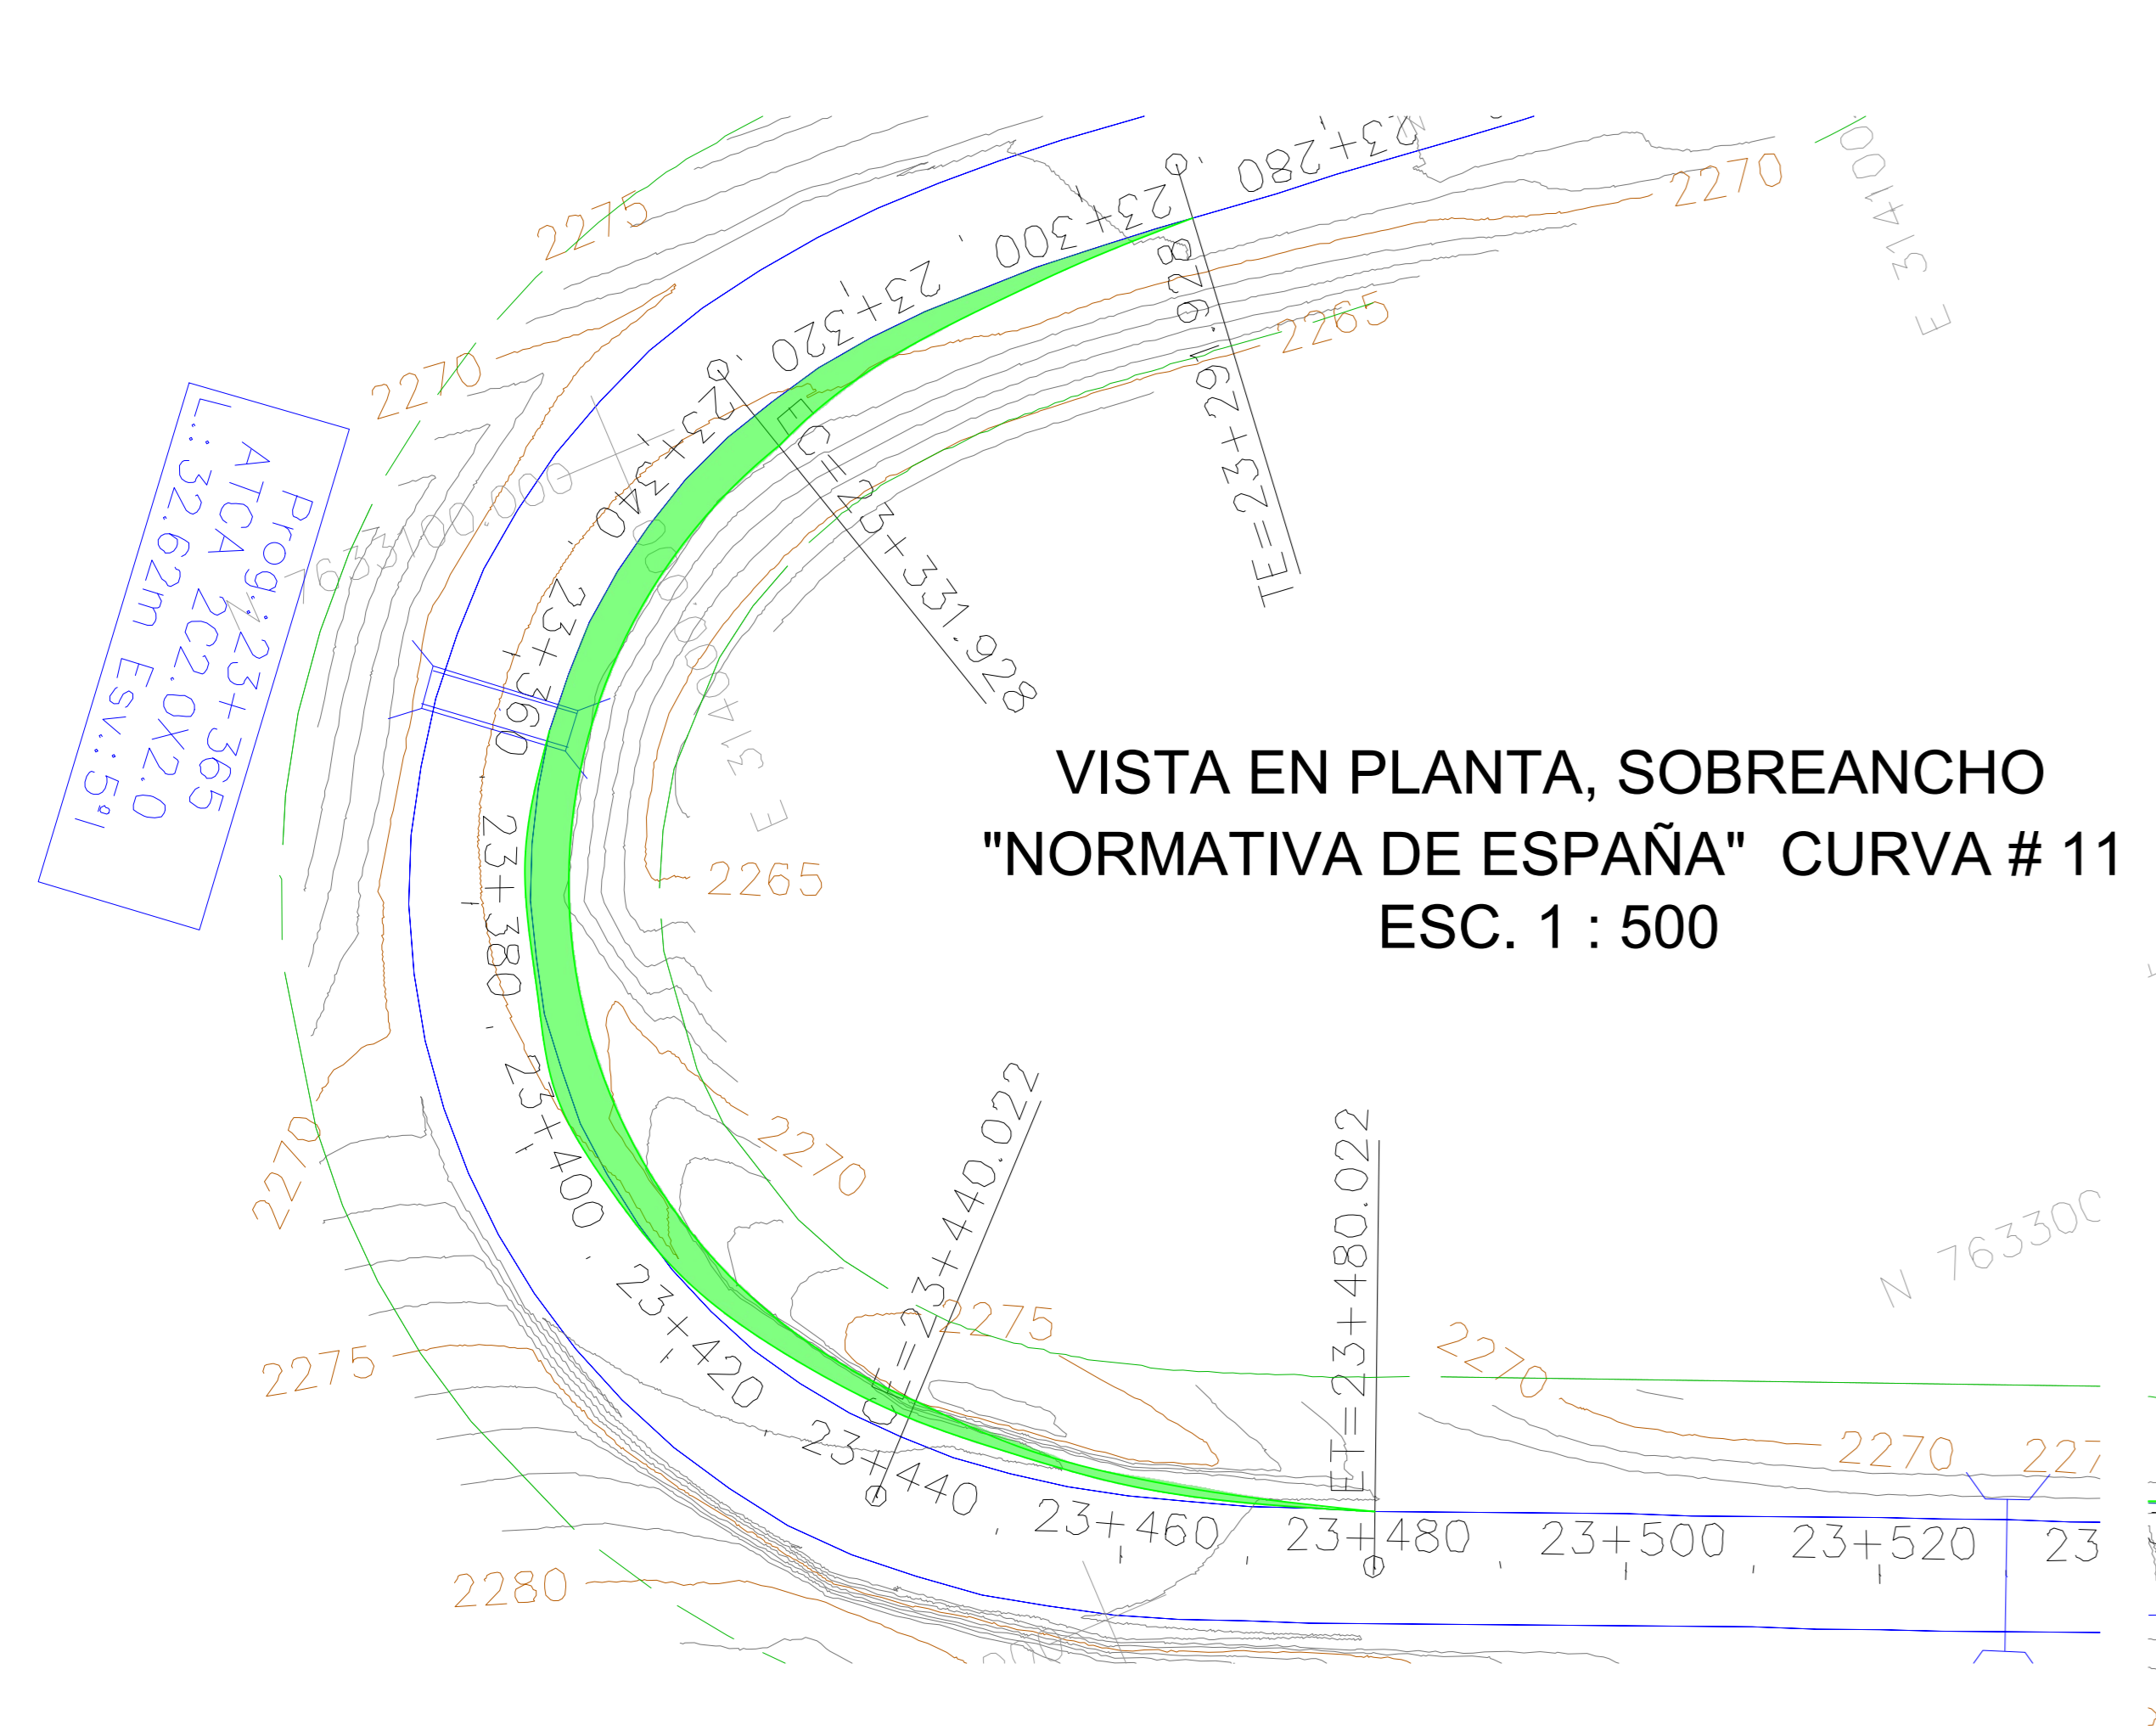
VISTA EN PLANTA, SOBREANCHO
"NORMATIVA DE ESPAÑA" CURVA # 11
ESC. 1 : 500

Prog.: 23+365
ATCA 2C2.0X2.0
L.: 32.62m Esv.: 5º

2275
2270
2270
2265
2265
2270
2275
2270
2270
2275
2280
227

23+280
23+300
23+320
23+340
23+360
23+380
23+400
23+420
23+440
23+460
23+480
23+500
23+520
23

TE=23+291.928
EC=23+331.928
CE=23+440.022
ET=23+480.022

N 763100.000
E 314000
E 314100
N 76330